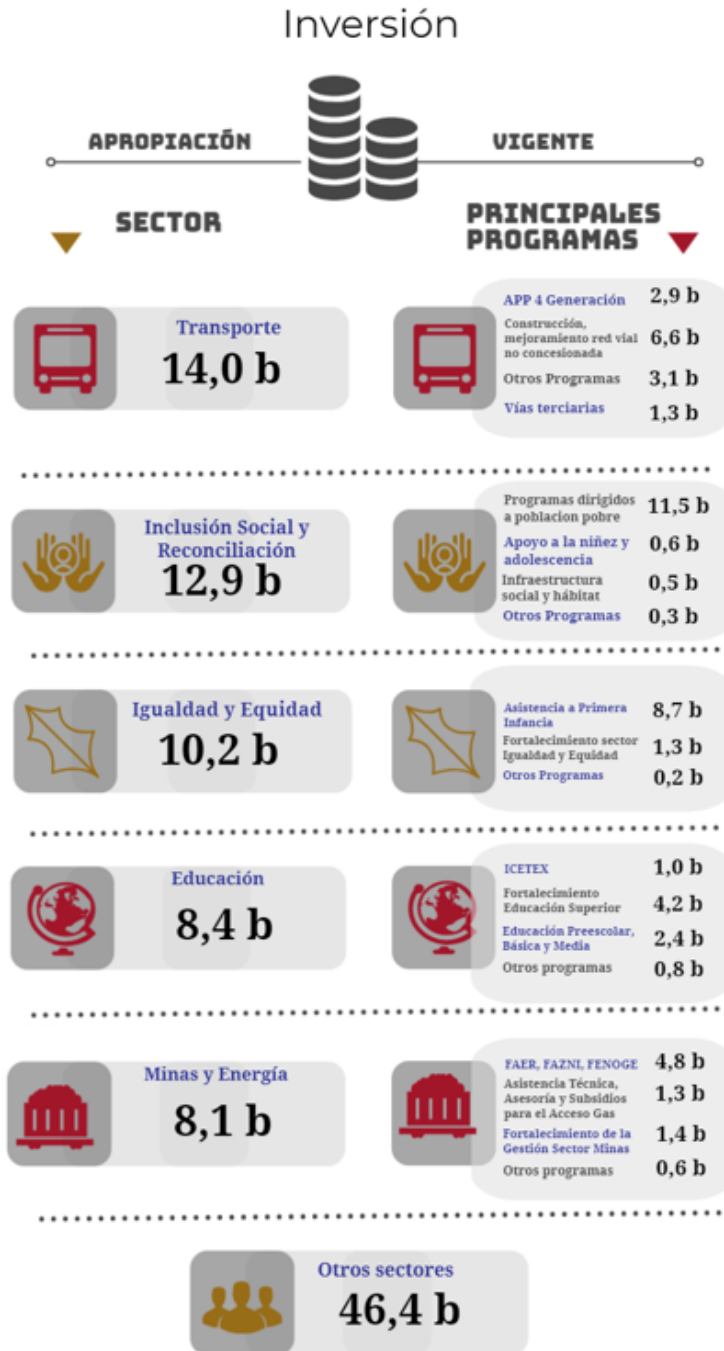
Inversión

APROPIACIÓN

VIGENTE

SECTOR

PRINCIPALES PROGRAMAS

Transporte
14,0 b

| | |
|---|---|
| APP 4 Generación | 2,9 b |
| Construcción, mejoramiento red vial no concesionada | 6,6 b |
| Otros Programas | 3,1 b |
| Vías terciarias | 1,3 b |

Inclusión Social y Reconciliación
12,9 b

| | |
|---|---|
| Programas dirigidos a poblacion pobre | 11,5 b |
| Apoyo a la niñez y adolescencia | 0,6 b |
| Infraestructura social y hábitat | 0,5 b |
| Otros Programas | 0,3 b |

Igualdad y Equidad
10,2 b

| | |
|---|---|
| Asistencia a Primera Infancia | 8,7 b |
| Fortalecimiento sector Igualdad y Equidad | 1,3 b |
| Otros Programas | 0,2 b |

Educación
8,4 b

| | |
|---|---|
| ICETEX | 1,0 b |
| Fortalecimiento Educación Superior | 4,2 b |
| Educación Preescolar, Básica y Media | 2,4 b |
| Otros programas | 0,8 b |

Minas y Energía
8,1 b

| | |
|---|---|
| FAER, FAZNI, FENOGE | 4,8 b |
| Asistencia Técnica, Asesoría y Subsidios para el Acceso Gas | 1,3 b |
| Fortalecimiento de la Gestión Sector Minas | 1,4 b |
| Otros programas | 0,6 b |

Otros sectores
46,4 b